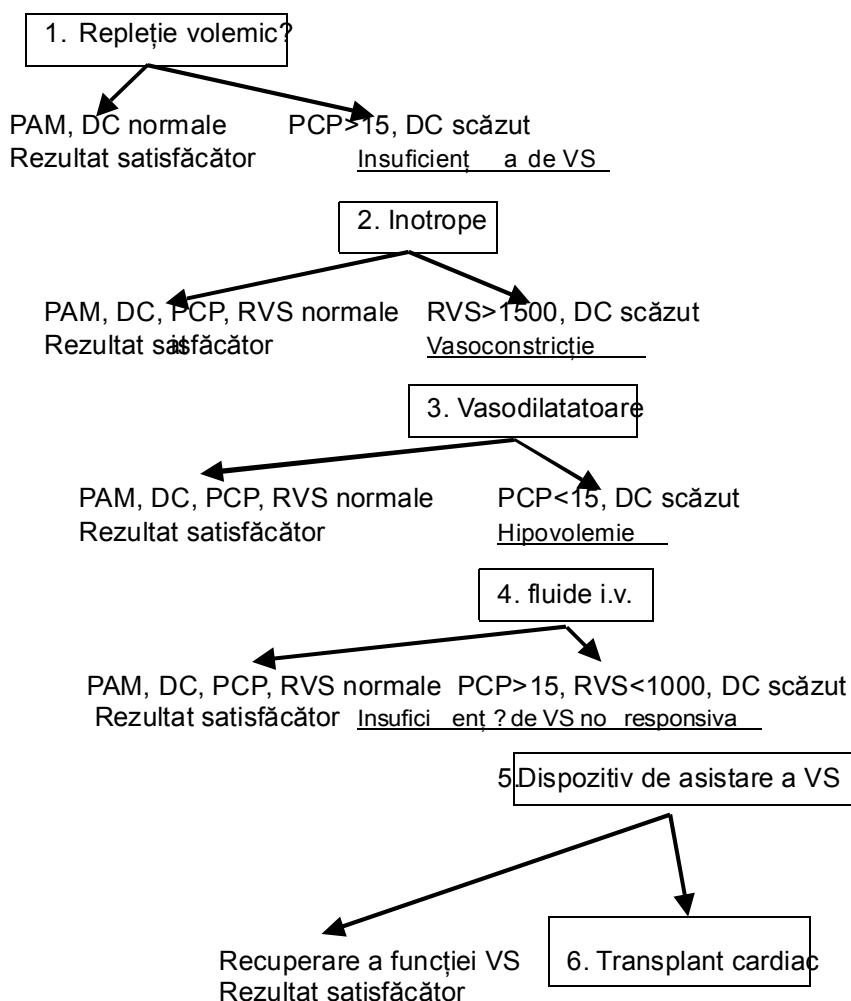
1. Repleție volemic?

PAM, DC normale
Rezultat satisfăcător

PCP>15, DC scăzut
Insuficienț a de VS

2. Inotrope

PAM, DC, PCP, RVS normale
Rezultat satisfăcător

RVS>1500, DC scăzut
Vasoconstricție

3. Vasodilatatoare

PAM, DC, PCP, RVS normale
Rezultat satisfăcător

PCP<15, DC scăzut
Hipovolemie

4. fluide i.v.

PAM, DC, PCP, RVS normale
Rezultat satisfăcător

PCP>15, RVS<1000, DC scăzut
Insufici enț ? de VS no responsiva

5.Dispozitiv de asistare a VS

Recuperare a funcției VS
Rezultat satisfăcător

6. Transplant cardiac